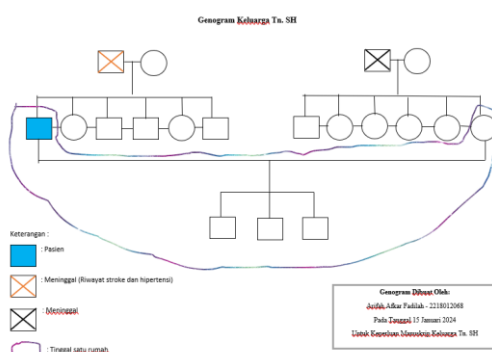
Genogram Keluarga Tn. SH

Keterangan :

: Pasien

: Meninggal (Riwayat stroke dan hipertensi)

: Meninggal

: Tinggal satu rumah

Genogram Dibuat Oleh:

Arifah Afkar Fadilah - 2218012068

Pada Tanggal 15 Januari 2024

Untuk Keperluan Memeriksa Keluarga Tn. SH